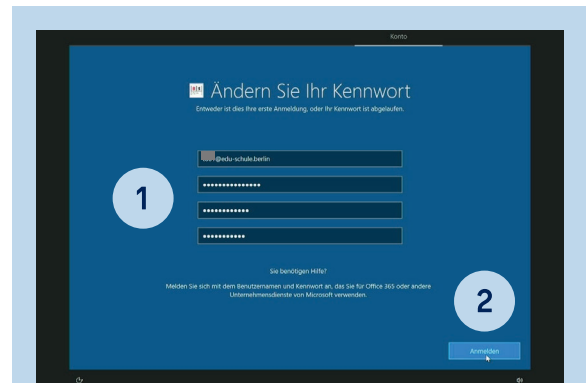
Konto

Ändern Sie Ihr Kennwort

Entweder ist dies Ihre erste Anmeldung, oder Ihr Kennwort ist abgelaufen.

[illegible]@edu-schule.berlin

••••••••••••••••

•••••••••••••

•••••••••••

1

Sie benötigen Hilfe?

Melden Sie sich mit dem Benutzernamen und Kennwort an, das Sie für Office 365 oder andere Unternehmensdienste von Microsoft verwenden.

2

Anmelden